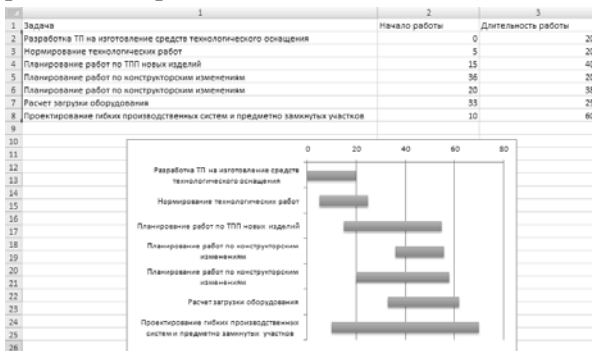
|  | 1 | 2 | 3 |
|---|---|---|---|
| 1 | Задача | Начало работы | Длительность работы |
| 2 | Разработка ТП на изготовление средств технологического оснащения | 0 | 20 |
| 3 | Нормирование технологических работ | 5 | 20 |
| 4 | Планирование работ по ТПП новых изделий | 15 | 40 |
| 5 | Планирование работ по конструкторским изменениям | 36 | 20 |
| 6 | Планирование работ по конструкторским изменениям | 20 | 38 |
| 7 | Расчет загрузки оборудования | 33 | 25 |
| 8 | Проектирование гибких производственных систем и предметно замкнутых участков | 10 | 60 |

0 20 40 60 80

Разработка ТП на изготовление средств технологического оснащения

Нормирование технологических работ

Планирование работ по ТПП новых изделий

Планирование работ по конструкторским изменениям

Планирование работ по конструкторским изменениям

Расчет загрузки оборудования

Проектирование гибких производственных систем и предметно замкнутых участков